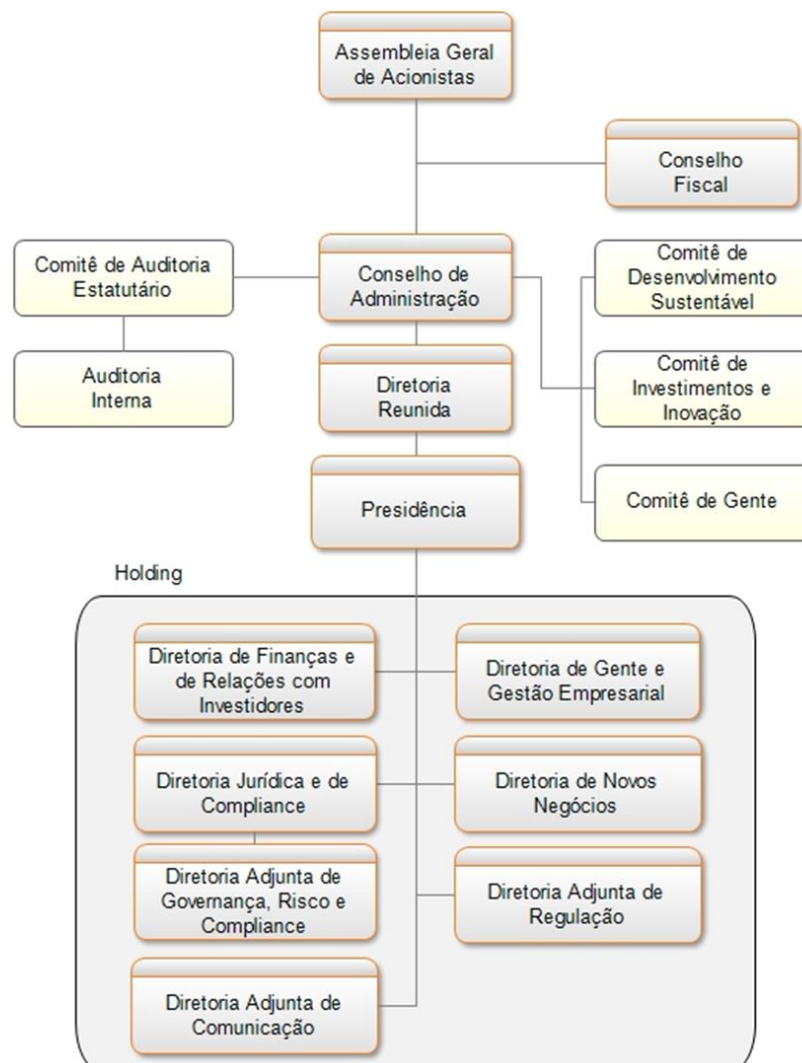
Assembleia Geral de Acionistas

Conselho Fiscal

Comitê de Auditoria Estatutário

Conselho de Administração

Comitê de Desenvolvimento Sustentável

Auditoria Interna

Diretoria Reunida

Comitê de Investimentos e Inovação

Presidência

Comitê de Gente

Holding

Diretoria de Finanças e de Relações com Investidores

Diretoria de Gente e Gestão Empresarial

Diretoria Jurídica e de Compliance

Diretoria de Novos Negócios

Diretoria Adjunta de Governança, Risco e Compliance

Diretoria Adjunta de Regulação

Diretoria Adjunta de Comunicação